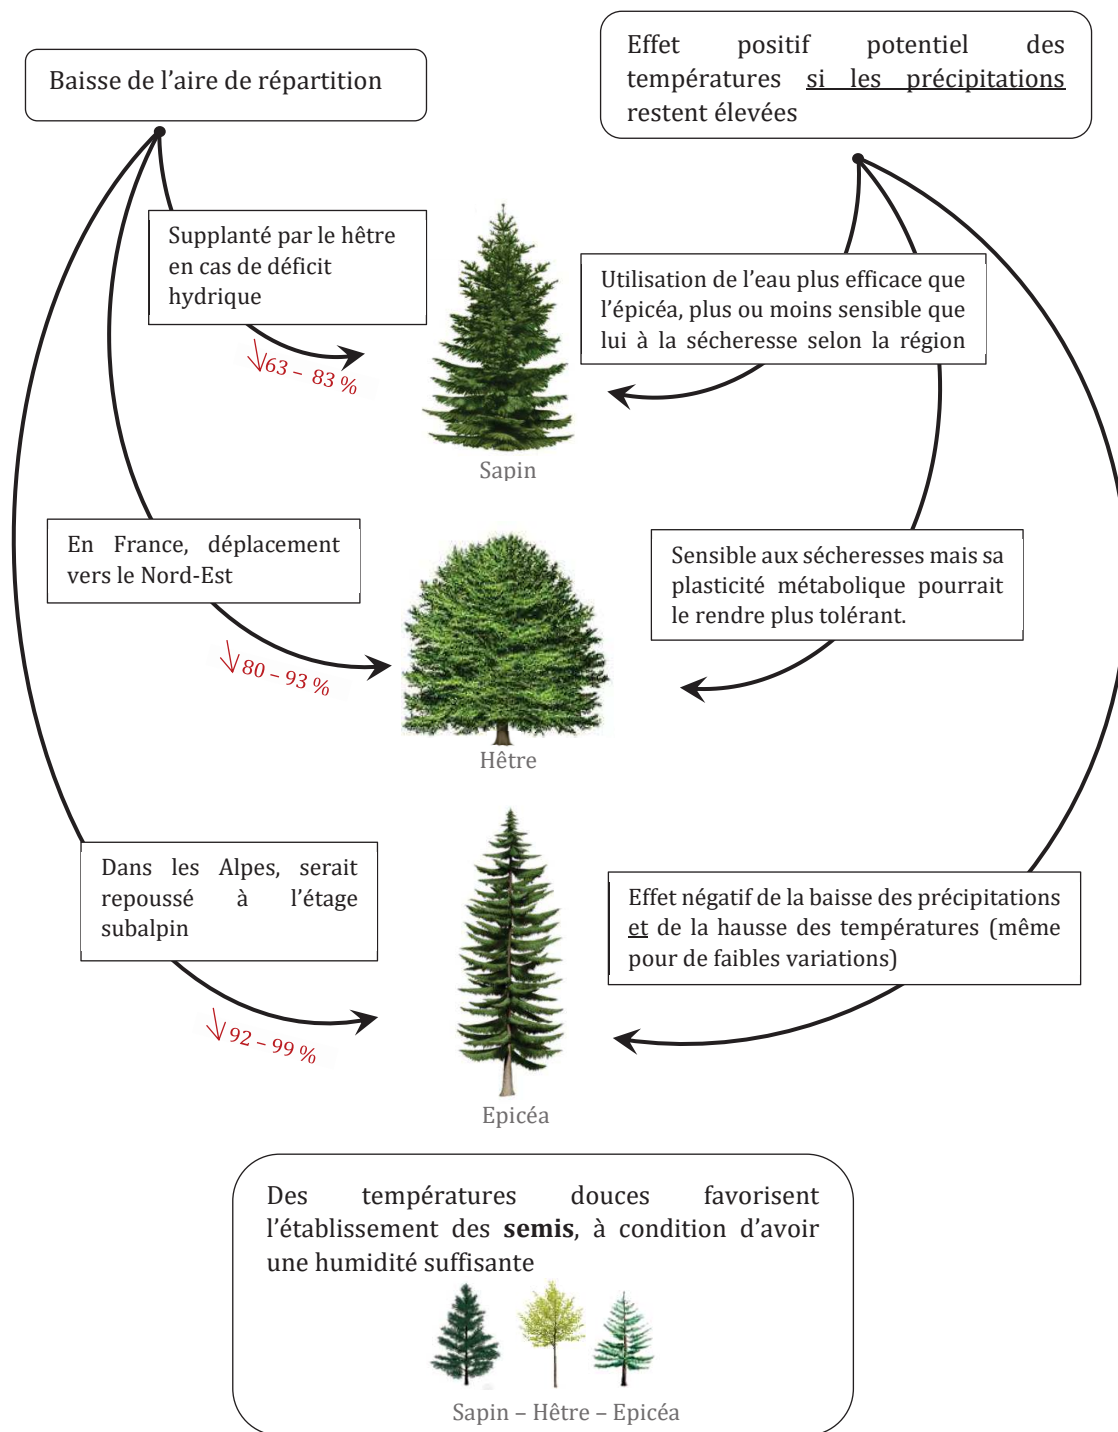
Baisse de l'aire de répartition

Effet positif potentiel des températures si les précipitations restent élevées

Supplanté par le hêtre en cas de déficit hydrique

↓63 – 83 %

Utilisation de l'eau plus efficace que l'épicéa, plus ou moins sensible que lui à la sécheresse selon la région

Sapin

En France, déplacement vers le Nord-Est

↓80 – 93 %

Sensible aux sécheresses mais sa plasticité métabolique pourrait le rendre plus tolérant.

Hêtre

Dans les Alpes, serait repoussé à l'étage subalpin

↓92 – 99 %

Effet négatif de la baisse des précipitations et de la hausse des températures (même pour de faibles variations)

Epicéa

Des températures douces favorisent l'établissement des **semis**, à condition d'avoir une humidité suffisante

Sapin – Hêtre – Epicéa